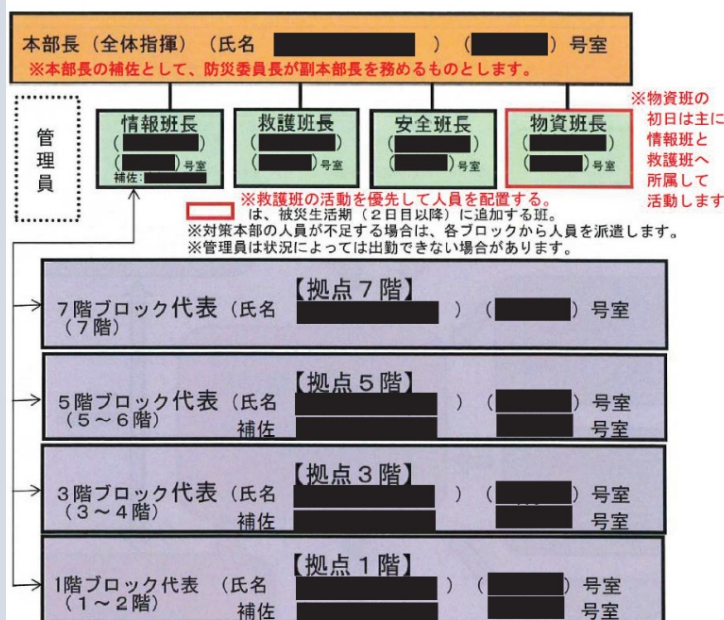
本部長（全体指揮）（氏名 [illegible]）（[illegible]）号室
※本部長の補佐として、防災委員長が副本部長を務めるものとします。

管理員

情報班長
（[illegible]）
（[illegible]）号室
補佐：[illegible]

救護班長
（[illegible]）
（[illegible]）号室

安全班長
（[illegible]）
（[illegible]）号室

物資班長
（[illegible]）
（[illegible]）号室

※物資班の初日は主に情報班と救護班へ所属して活動します

※救護班の活動を優先して人員を配置する。
は、被災生活期（２日目以降）に追加する班。
※対策本部の人員が不足する場合は、各ブロックから人員を派遣します。
※管理員は状況によっては出勤できない場合があります。

【拠点７階】
７階ブロック代表（氏名 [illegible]）（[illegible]）号室
（７階）

【拠点５階】
５階ブロック代表（氏名 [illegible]）（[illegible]）号室
（５～６階） 補佐 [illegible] 号室

【拠点３階】
３階ブロック代表（氏名 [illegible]）（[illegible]）号室
（３～４階） 補佐 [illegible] 号室

【拠点１階】
1階ブロック代表（氏名 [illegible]）（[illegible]）号室
（１～２階） 補佐 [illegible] 号室